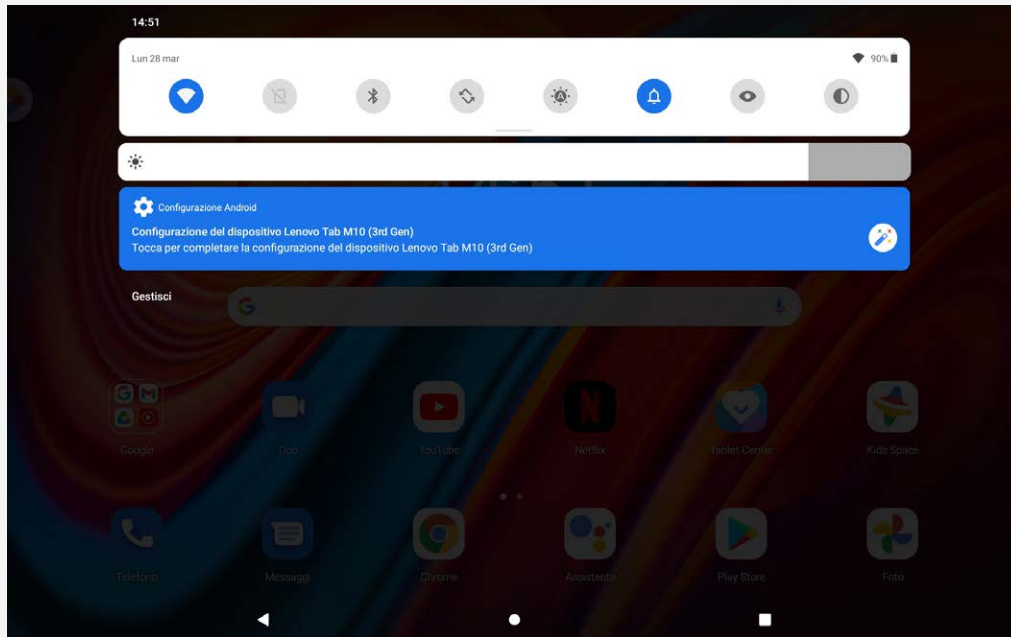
14:51

Lun 28 mar

90%

Configurazione Android

Configurazione del dispositivo Lenovo Tab M10 (3rd Gen)

Tocca per completare la configurazione del dispositivo Lenovo Tab M10 (3rd Gen)

Gestisci

Google Duo YouTube Netflix Tablet Center Kids Space

Telefono Messaggi Chrome Assistente Play Store Foto